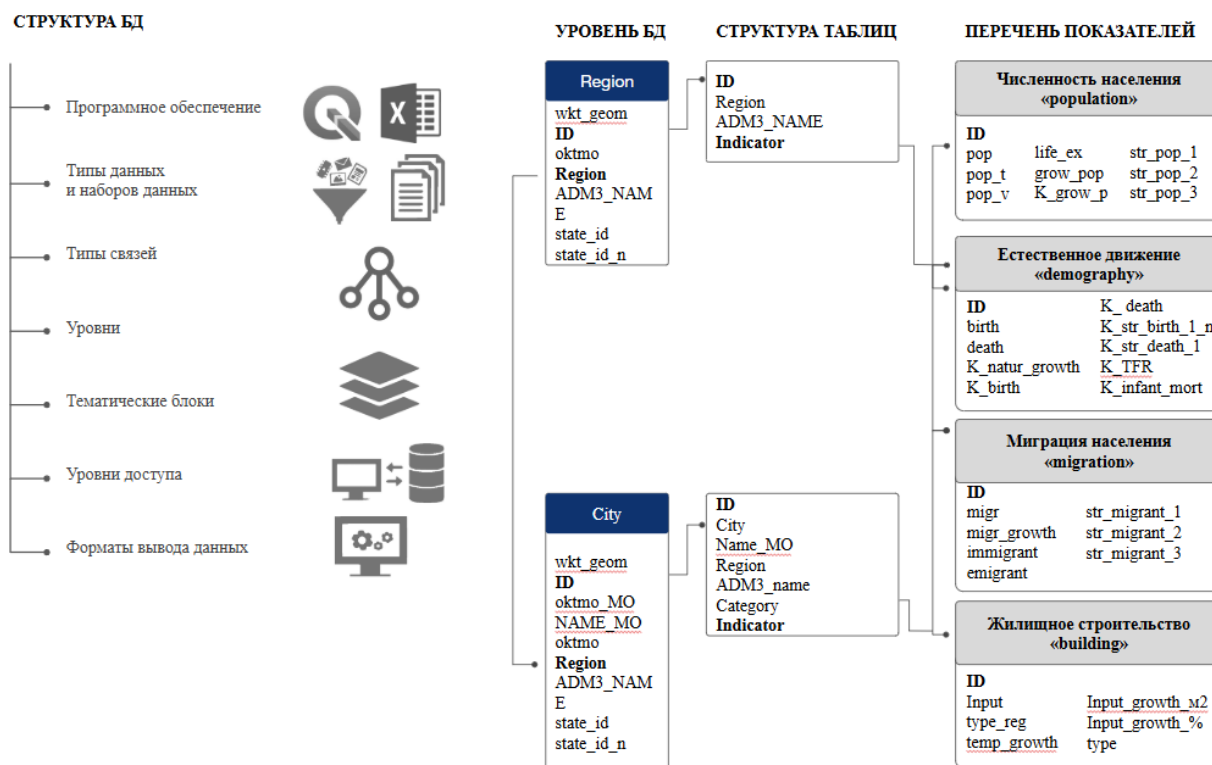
СТРУКТУРА БД

Программное обеспечение

Типы данных и наборов данных

Типы связей

Уровни

Тематические блоки

Уровни доступа

Форматы вывода данных

УРОВЕНЬ БД

Region

wkt_geom
ID
oktmo
Region
ADM3_NAME
state_id
state_id_n

City

wkt_geom
ID
oktmo_MO
NAME_MO
oktmo
Region
ADM3_NAME
state_id
state_id_n

СТРУКТУРА ТАБЛИЦ

ID
Region
ADM3_NAME
Indicator

ID
City
Name_MO
Region
ADM3_name
Category
Indicator

ПЕРЕЧЕНЬ ПОКАЗАТЕЛЕЙ

Численность населения «population»

ID
pop
pop_t
pop_v
life_ex
grow_pop
K_grow_p
str_pop_1
str_pop_2
str_pop_3

Естественное движение «demography»

ID
birth
death
K_natur_growth
K_birth
K_ death
K_str_birth_1_n
K_str_death_1
K_TFR
K_infant_mort

Миграция населения «migration»

ID
migr
migr_growth
immigrant
emigrant
str_migrant_1
str_migrant_2
str_migrant_3

Жилищное строительство «building»

ID
Input
type_reg
temp_growth
Input_growth_м2
Input_growth_%
type